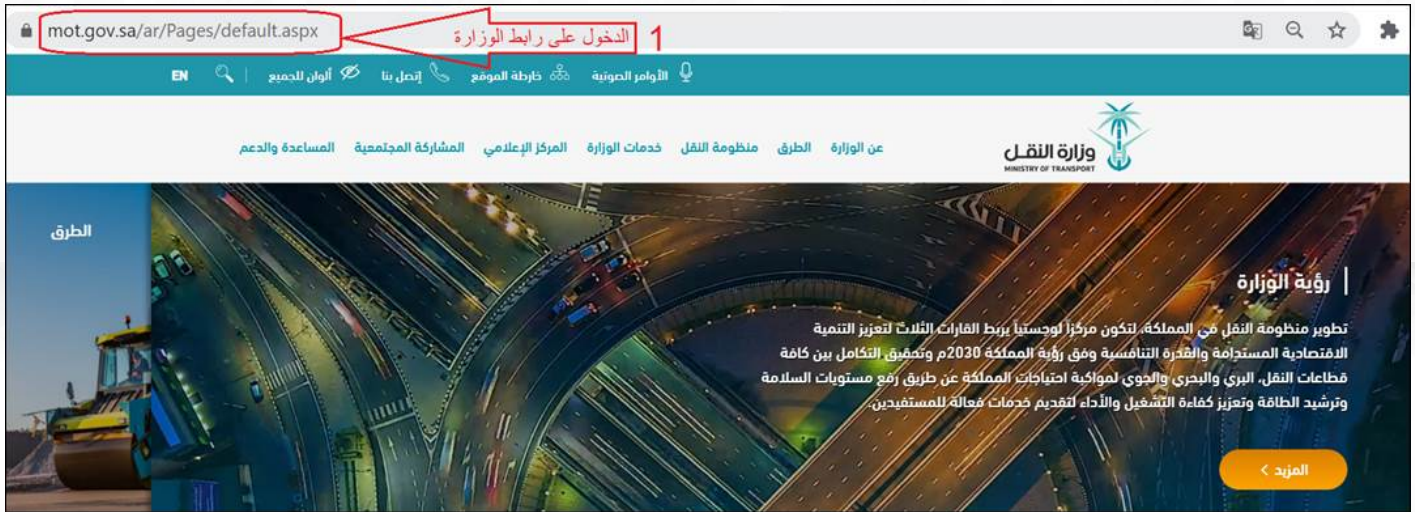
mot.gov.sa/ar/Pages/default.aspx

1 الدخول على رابط الوزارة

الأوامر الصوتية خارطة الموقع إتصل بنا ألوان للجميع | EN

وزارة النقـل
MINISTRY OF TRANSPORT

عن الوزارة الطرق منظومة النقل خدمات الوزارة المركز الإعلامي المشاركة المجتمعية المساعدة والدعم

الطرق

رؤية الوزارة

تطوير منظومة النقل في المملكة، لتكون مركزاً لوجستياً يربط القارات الثلاث لتعزيز التنمية الاقتصادية المستدامة والقدرة التنافسية وفق رؤية المملكة 2030م وتحقيق التكامل بين كافة قطاعات النقل، البري والبحري والجوي لمواكبة احتياجات المملكة عن طريق رفع مستويات السلامة وترشيد الطاقة وتعزيز كفاءة التشغيل والأداء لتقديم خدمات فعالة للمستفيدين.

المزيد <